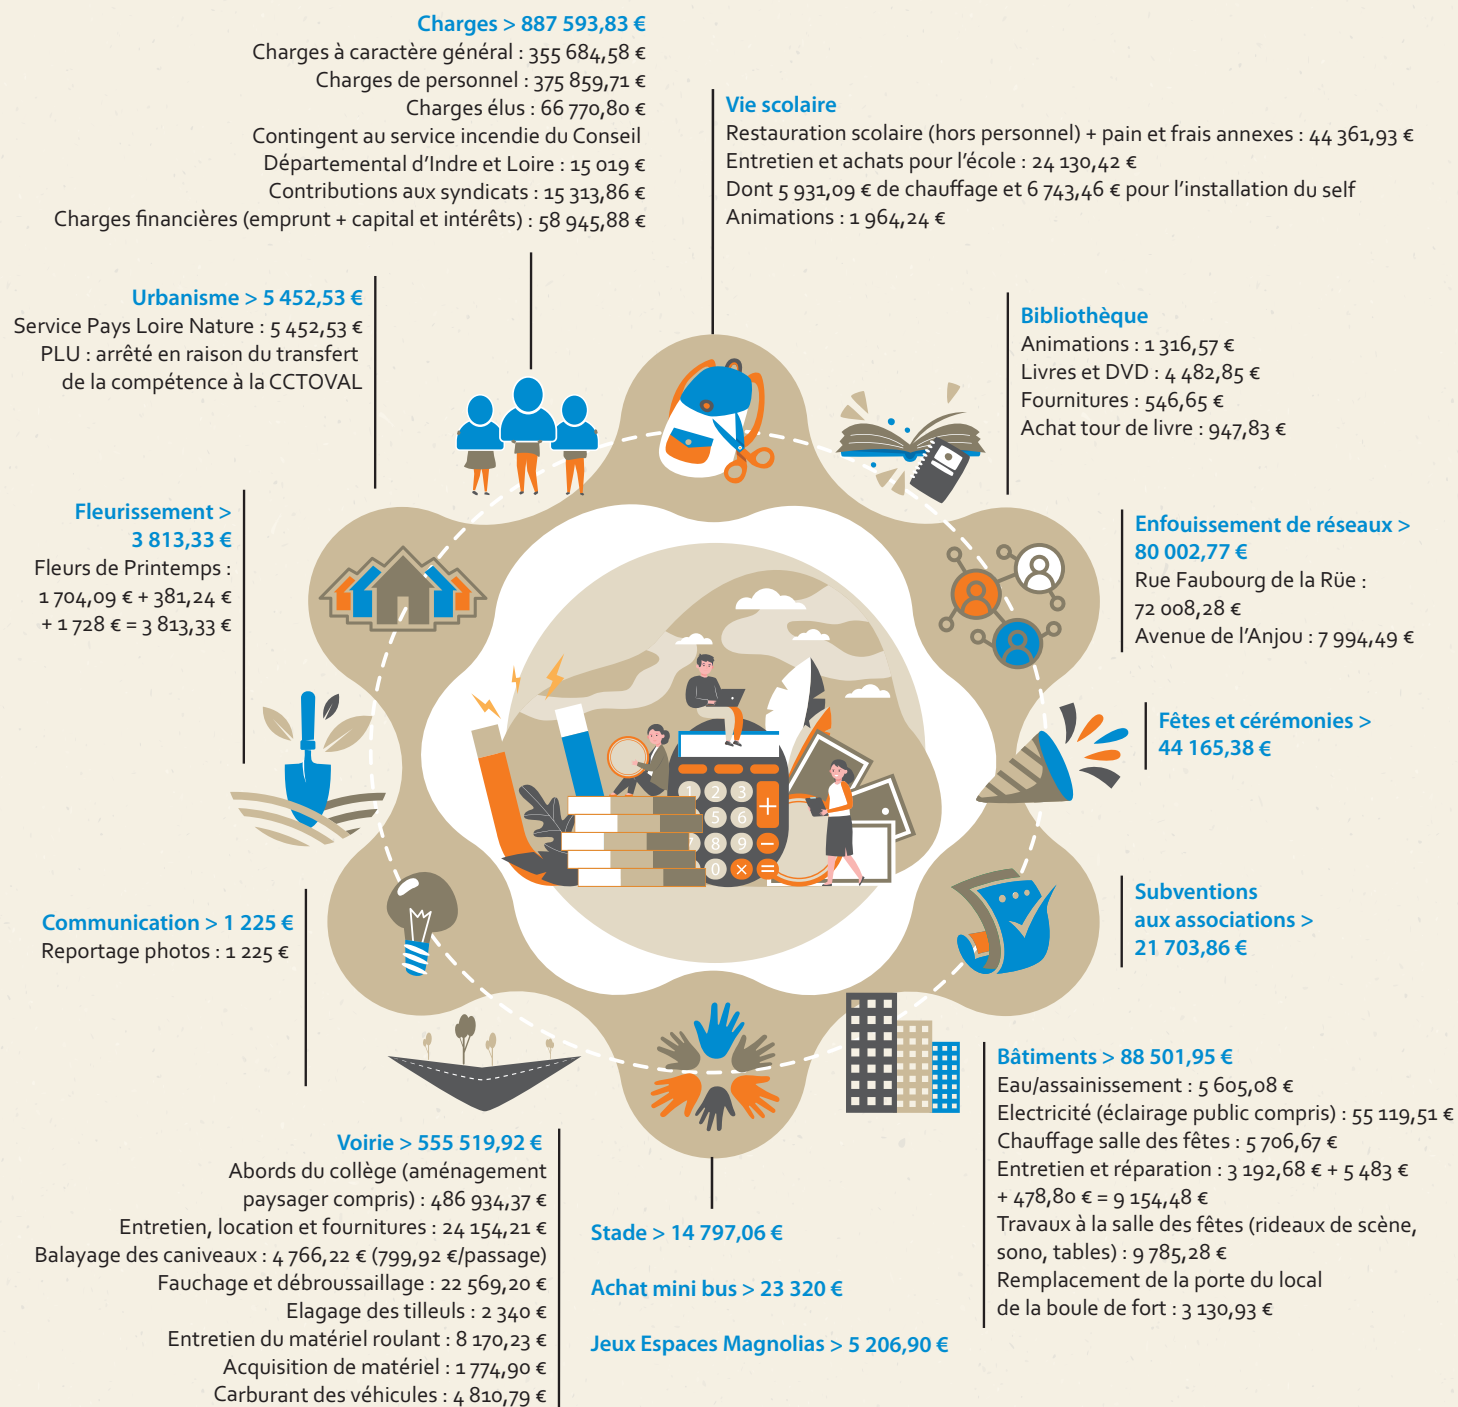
Charges > 887 593,83 €
Charges à caractère général : 355 684,58 €
Charges de personnel : 375 859,71 €
Charges élus : 66 770,80 €
Contingent au service incendie du Conseil Départemental d'Indre et Loire : 15 019 €
Contributions aux syndicats : 15 313,86 €
Charges financières (emprunt + capital et intérêts) : 58 945,88 €

Vie scolaire
Restauration scolaire (hors personnel) + pain et frais annexes : 44 361,93 €
Entretien et achats pour l'école : 24 130,42 €
Dont 5 931,09 € de chauffage et 6 743,46 € pour l'installation du self
Animations : 1 964,24 €

Urbanisme > 5 452,53 €
Service Pays Loire Nature : 5 452,53 €
PLU : arrêté en raison du transfert de la compétence à la CCTOVAL

Bibliothèque
Animations : 1 316,57 €
Livres et DVD : 4 482,85 €
Fournitures : 546,65 €
Achat tour de livre : 947,83 €

Fleurissement > 3 813,33 €
Fleurs de Printemps : 1 704,09 € + 381,24 € + 1 728 € = 3 813,33 €

Enfouissement de réseaux > 80 002,77 €
Rue Faubourg de la Rüe : 72 008,28 €
Avenue de l'Anjou : 7 994,49 €

Fêtes et cérémonies > 44 165,38 €

1 2 3 + 5 6 − 8 9 = 0 ×

Communication > 1 225 €
Reportage photos : 1 225 €

Subventions aux associations > 21 703,86 €

Bâtiments > 88 501,95 €
Eau/assainissement : 5 605,08 €
Electricité (éclairage public compris) : 55 119,51 €
Chauffage salle des fêtes : 5 706,67 €
Entretien et réparation : 3 192,68 € + 5 483 € + 478,80 € = 9 154,48 €
Travaux à la salle des fêtes (rideaux de scène, sono, tables) : 9 785,28 €
Remplacement de la porte du local de la boule de fort : 3 130,93 €

Voirie > 555 519,92 €
Abords du collège (aménagement paysager compris) : 486 934,37 €
Entretien, location et fournitures : 24 154,21 €
Balayage des caniveaux : 4 766,22 € (799,92 €/passage)
Fauchage et débroussaillage : 22 569,20 €
Elagage des tilleuls : 2 340 €
Entretien du matériel roulant : 8 170,23 €
Acquisition de matériel : 1 774,90 €
Carburant des véhicules : 4 810,79 €

Stade > 14 797,06 €

Achat mini bus > 23 320 €

Jeux Espaces Magnolias > 5 206,90 €